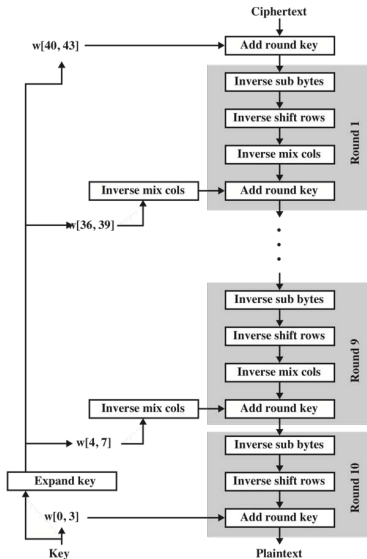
Ciphertext

w[40, 43]

Add round key

Inverse sub bytes

Inverse shift rows

Inverse mix cols

Round 1

Inverse mix cols

Add round key

w[36, 39]

Inverse sub bytes

Inverse shift rows

Inverse mix cols

Round 9

Inverse mix cols

Add round key

w[4, 7]

Inverse sub bytes

Expand key

Inverse shift rows

Round 10

w[0, 3]

Add round key

Key

Plaintext